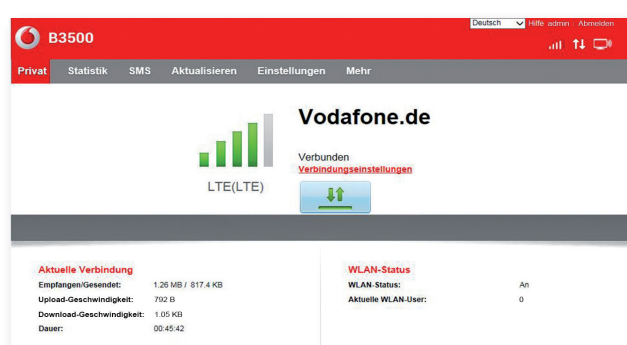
B3500

Deutsch Hilfe admin Abmelden

Privat Statistik SMS Aktualisieren Einstellungen Mehr

LTE(LTE)

Vodafone.de

Verbunden
Verbindungseinstellungen

Aktuelle Verbindung

| | |
|---|---|
| Empfangen/Gesendet: | 1.26 MB / 817.4 KB |
| Upload-Geschwindigkeit: | 792 B |
| Download-Geschwindigkeit: | 1.05 KB |
| Dauer: | 00:45:42 |

WLAN-Status

| | |
|---|---|
| WLAN-Status: | An |
| Aktuelle WLAN-User: | 0 |